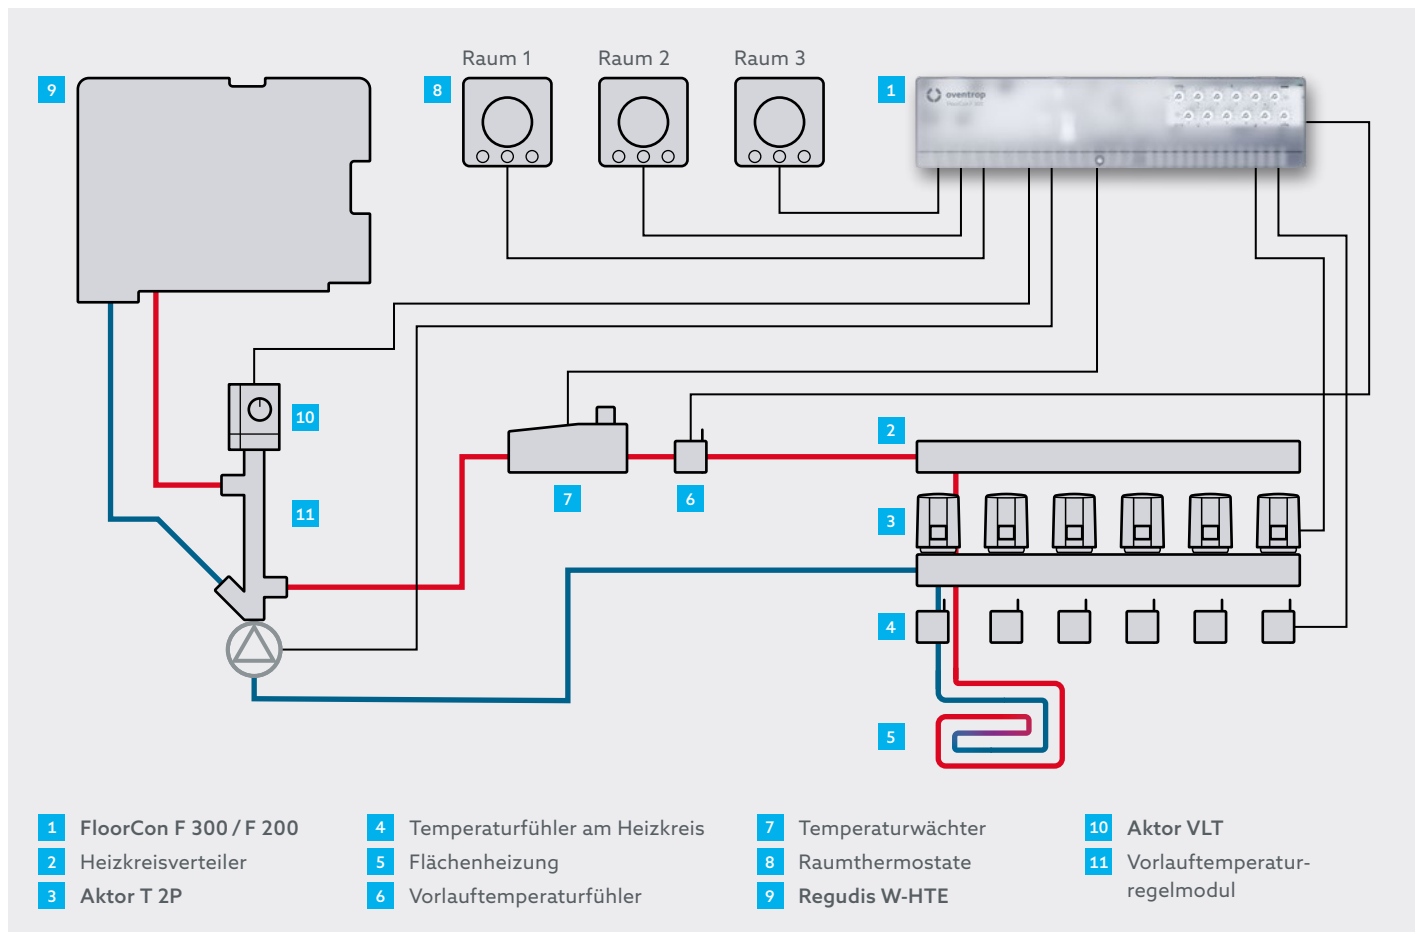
Raum 1
Raum 2
Raum 3

9
8
1
oventrop
10
11
7
6
2
3
4
5

1 FloorCon F 300 / F 200
2 Heizkreisverteiler
3 Aktor T 2P
4 Temperaturfühler am Heizkreis
5 Flächenheizung
6 Vorlauftemperaturfühler
7 Temperaturwächter
8 Raumthermostate
9 Regudis W-HTE
10 Aktor VLT
11 Vorlauftemperaturregelmodul